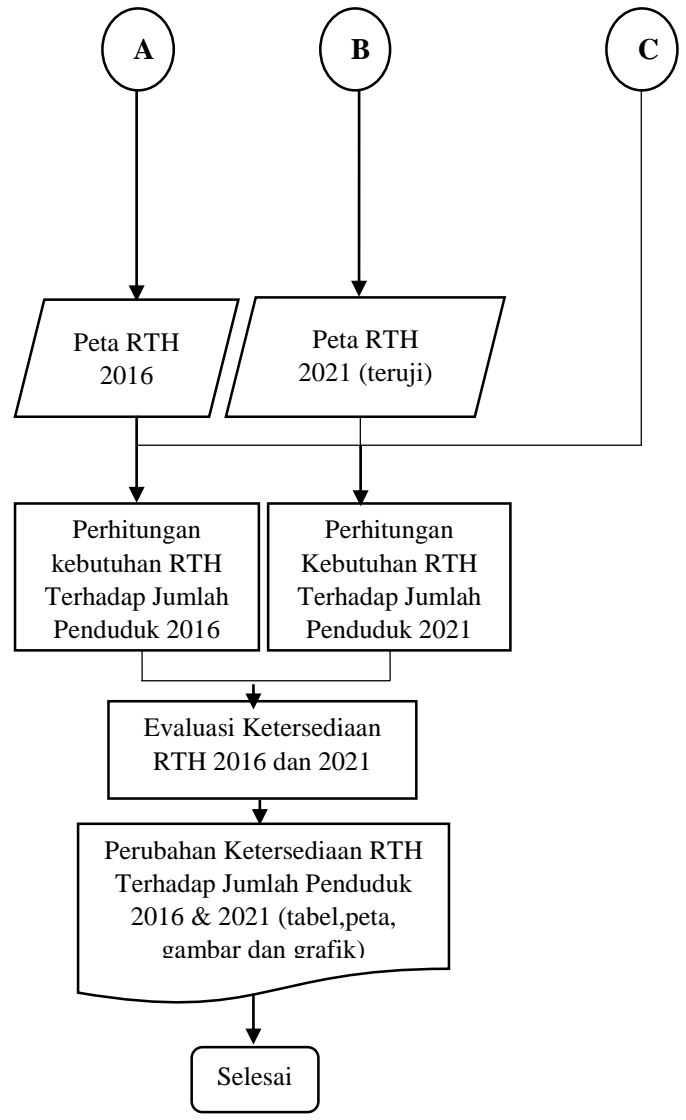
A

B

C

Peta RTH 2016

Peta RTH 2021 (teruji)

Perhitungan kebutuhan RTH Terhadap Jumlah Penduduk 2016

Perhitungan Kebutuhan RTH Terhadap Jumlah Penduduk 2021

Evaluasi Ketersediaan RTH 2016 dan 2021

Perubahan Ketersediaan RTH Terhadap Jumlah Penduduk 2016 & 2021 (tabel,peta, gambar dan grafik)

Selesai